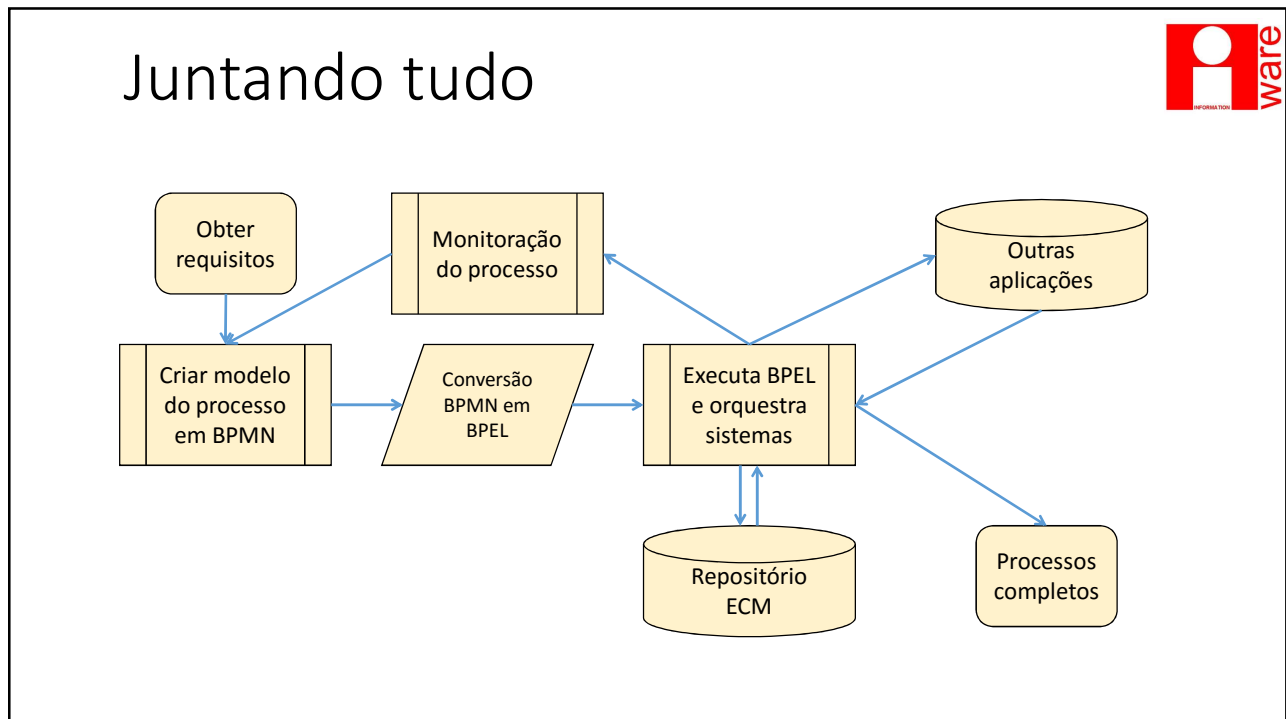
Juntando tudo

i ware
INFORMATION

Obter requisitos

Monitoração do processo

Outras aplicações

Criar modelo do processo em BPMN

Conversão BPMN em BPEL

Executa BPEL e orquestra sistemas

Repositório ECM

Processos completos